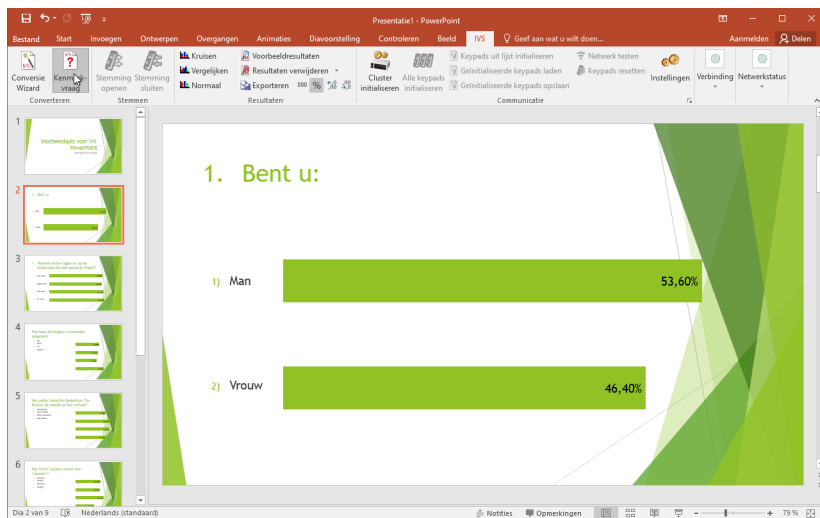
Presentatie1 - PowerPoint

Bestand Start Invoegen Ontwerpen Overgangen Animaties Diavoorstelling Controleren Beeld IVS Geef aan wat u wilt doen... Aanmelden Delen

Conversie Wizard
Kennis-vraag
Converteren

Stemming openen
Stemming sluiten
Stemmen

Kruisen
Vergelijken
Normaal
Voorbeeldresultaten
Resultaten verwijderen
Exporteren
Resultaten

Cluster initialiseren
Alle keypads initialiseren
Keypads uit lijst initialiseren
Geïnitialiseerde keypads laden
Geïnitialiseerde keypads opslaan
Netwerk testen
Keypads resetten
Instellingen
Communicatie

Verbinding
Netwerkstatus

1
Voorbeeldquiz voor IVS PowerPoint

2
1. Bent u:

3

4

5

6

1. Bent u:

1) Man 53,60%

2) Vrouw 46,40%

Dia 2 van 9 Nederlands (standaard) Notities Opmerkingen 79 %